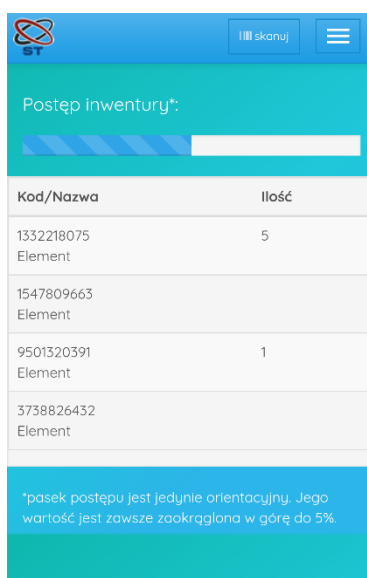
ST

skanuj

Postęp inwentury*:

| Kod/Nazwa | Ilość |
|---|---|
| 1332218075 Element | 5 |
| 1547809663 Element | |
| 9501320391 Element | 1 |
| 3738826432 Element | |

*pasek postępu jest jedynie orientacyjny. Jego wartość jest zawsze zaokrąglona w górę do 5%.